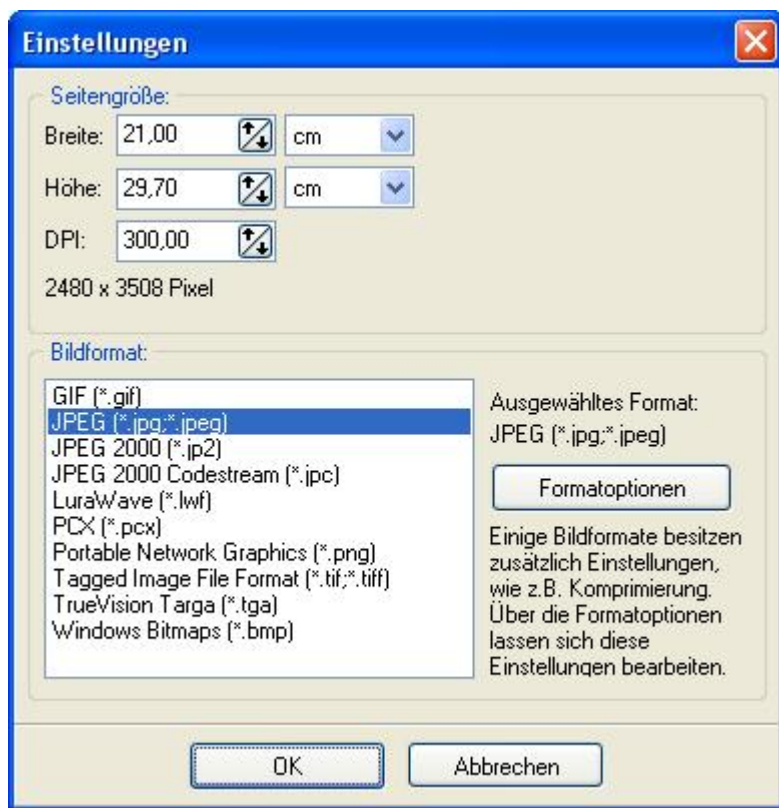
Einstellungen

Seitengröße:

Breite: 21,00 cm

Höhe: 29,70 cm

DPI: 300,00

2480 x 3508 Pixel

Bildformat:

GIF (*.gif)
JPEG (*.jpg;*.jpeg)
JPEG 2000 (*.jp2)
JPEG 2000 Codestream (*.jpc)
LuraWave (*.lwf)
PCX (*.pcx)
Portable Network Graphics (*.png)
Tagged Image File Format (*.tif;*.tiff)
TrueVision Targa (*.tga)
Windows Bitmaps (*.bmp)

Ausgewähltes Format:
JPEG (*.jpg;*.jpeg)

Formatoptionen

Einige Bildformate besitzen zusätzlich Einstellungen, wie z.B. Komprimierung. Über die Formatoptionen lassen sich diese Einstellungen bearbeiten.

OK

Abbrechen